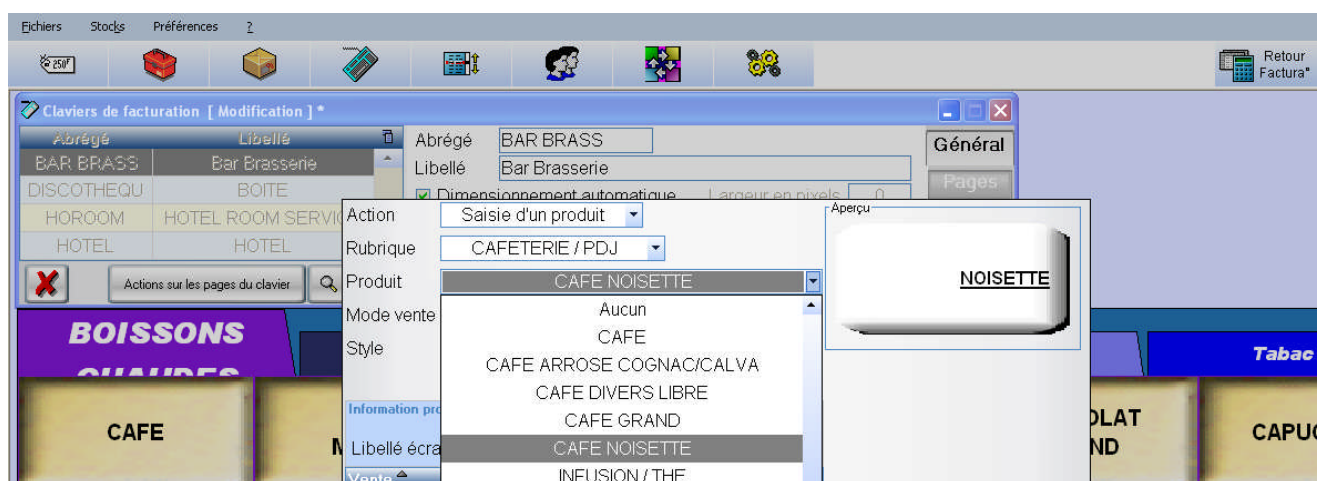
Fichiers Stocks Préférences ?

Retour Factura*

Claviers de facturation [ Modification ] *

| Abrégé | Libellé |
|---|---|
| BAR BRASS | Bar Brasserie |
| DISCOTHEQU | BOITE |
| HOROOM | HOTEL ROOM SERVI |
| HOTEL | HOTEL |

Actions sur les pages du clavier

Abrégé BAR BRASS
Libellé Bar Brasserie
Dimensionnement automatique Largeur en pixels 0

Général
Pages

Action Saisie d'un produit
Rubrique CAFETERIE / PDJ
Produit CAFE NOISETTE
Mode vente
Style

Aucun
CAFE
CAFE ARROSE COGNAC/CALVA
CAFE DIVERS LIBRE
CAFE GRAND
CAFE NOISETTE
INFUSION / THE

Aperçu
NOISETTE

Information pro
Libellé écra
Vente

BOISSONS CHAUDES
Tabac

CAFE
M
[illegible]OLAT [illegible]ND
CAPU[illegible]